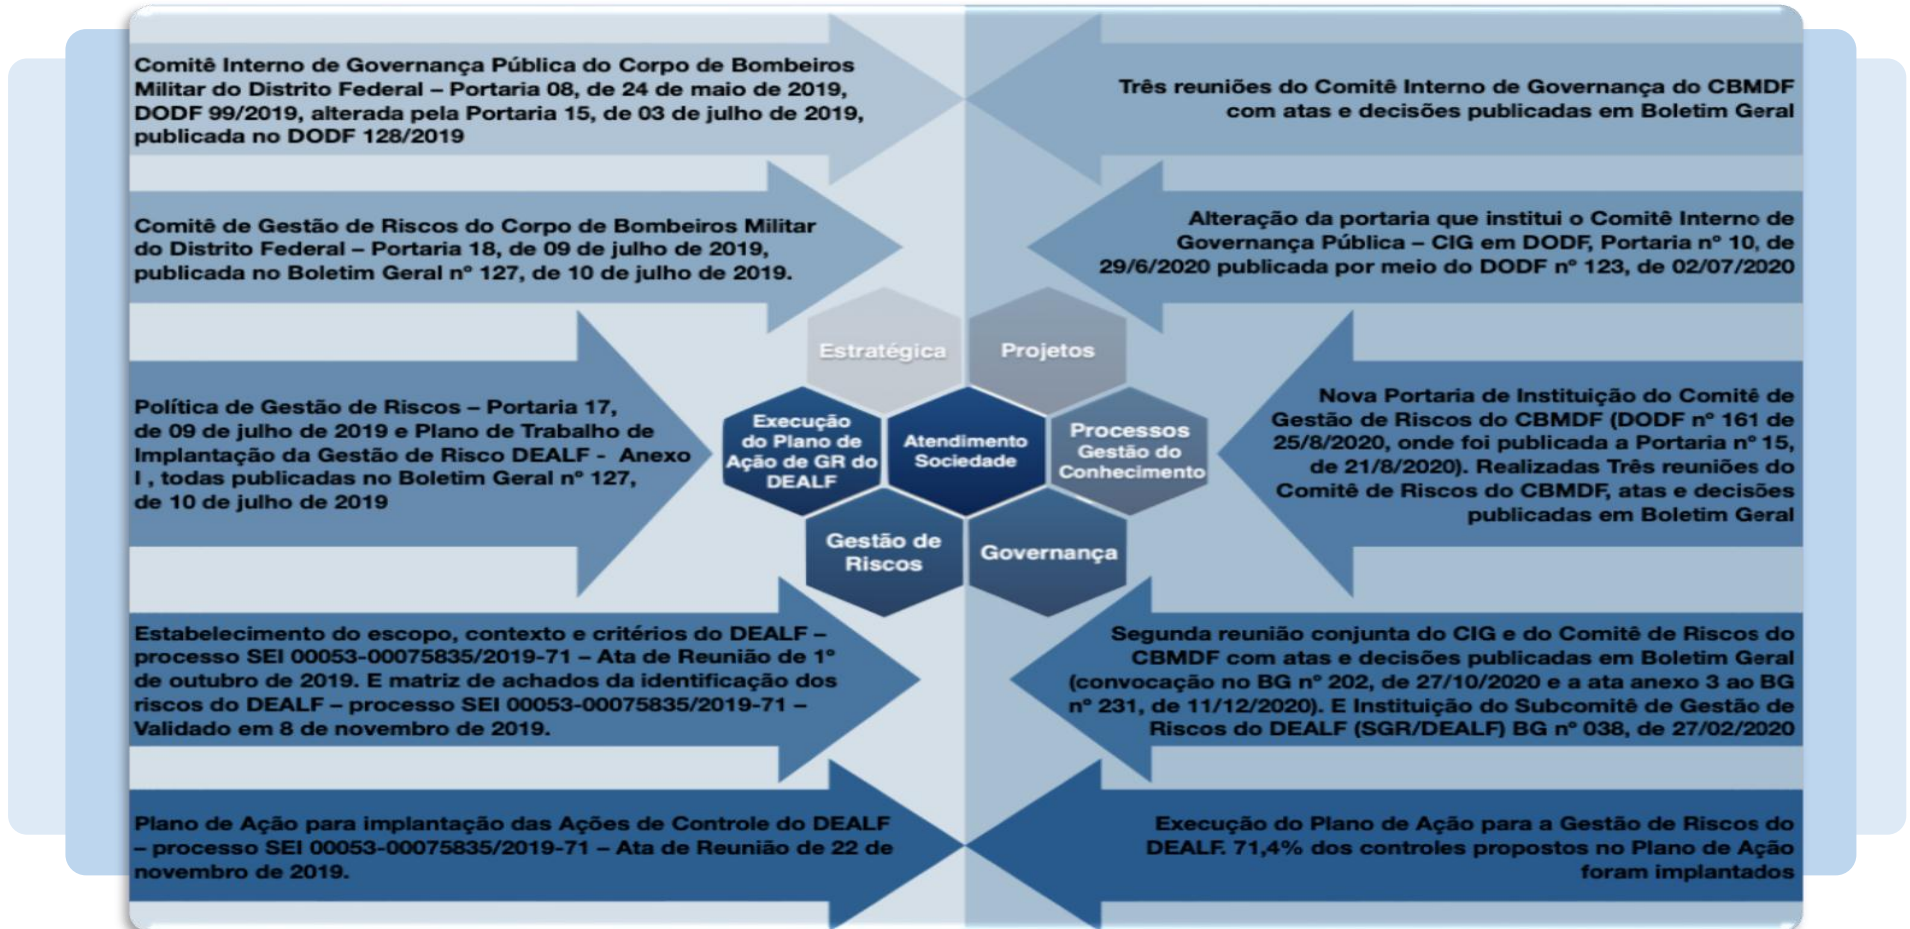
Comitê Interno de Governança Pública do Corpo de Bombeiros Militar do Distrito Federal – Portaria 08, de 24 de maio de 2019, DODF 99/2019, alterada pela Portaria 15, de 03 de julho de 2019, publicada no DODF 128/2019

Comitê de Gestão de Riscos do Corpo de Bombeiros Militar do Distrito Federal – Portaria 18, de 09 de julho de 2019, publicada no Boletim Geral nº 127, de 10 de julho de 2019.

Política de Gestão de Riscos – Portaria 17, de 09 de julho de 2019 e Plano de Trabalho de Implantação da Gestão de Risco DEALF - Anexo I , todas publicadas no Boletim Geral nº 127, de 10 de julho de 2019

Estabelecimento do escopo, contexto e critérios do DEALF – processo SEI 00053-00075835/2019-71 – Ata de Reunião de 1º de outubro de 2019. E matriz de achados da identificação dos riscos do DEALF – processo SEI 00053-00075835/2019-71 – Validado em 8 de novembro de 2019.

Plano de Ação para implantação das Ações de Controle do DEALF – processo SEI 00053-00075835/2019-71 – Ata de Reunião de 22 de novembro de 2019.

Estratégica

Projetos

Execução do Plano de Ação de GR do DEALF

Atendimento Sociedade

Processos Gestão do Conhecimento

Gestão de Riscos

Governança

Três reuniões do Comitê Interno de Governança do CBMDF com atas e decisões publicadas em Boletim Geral

Alteração da portaria que institui o Comitê Interno de Governança Pública – CIG em DODF, Portaria nº 10, de 29/6/2020 publicada por meio do DODF nº 123, de 02/07/2020

Nova Portaria de Instituição do Comitê de Gestão de Riscos do CBMDF (DODF nº 161 de 25/8/2020, onde foi publicada a Portaria nº 15, de 21/8/2020). Realizadas Três reuniões do Comitê de Riscos do CBMDF, atas e decisões publicadas em Boletim Geral

Segunda reunião conjunta do CIG e do Comitê de Riscos do CBMDF com atas e decisões publicadas em Boletim Geral (convocação no BG nº 202, de 27/10/2020 e a ata anexo 3 ao BG nº 231, de 11/12/2020). E Instituição do Subcomitê de Gestão de Riscos do DEALF (SGR/DEALF) BG nº 038, de 27/02/2020

Execução do Plano de Ação para a Gestão de Riscos do DEALF. 71,4% dos controles propostos no Plano de Ação foram implantados